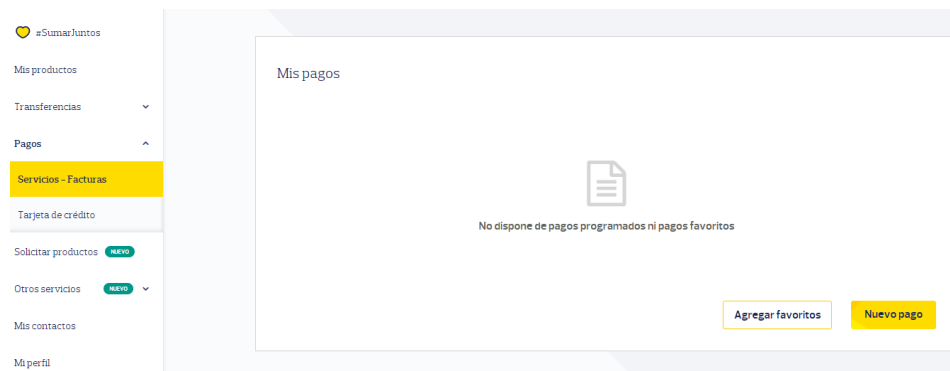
#SumarJuntos

Mis productos

Transferencias

Pagos

Servicios - Facturas

Tarjeta de crédito

Solicitar productos NUEVO

Otros servicios NUEVO

Mis contactos

Mi perfil

Mis pagos

No dispone de pagos programados ni pagos favoritos

Agregar favoritos

Nuevo pago